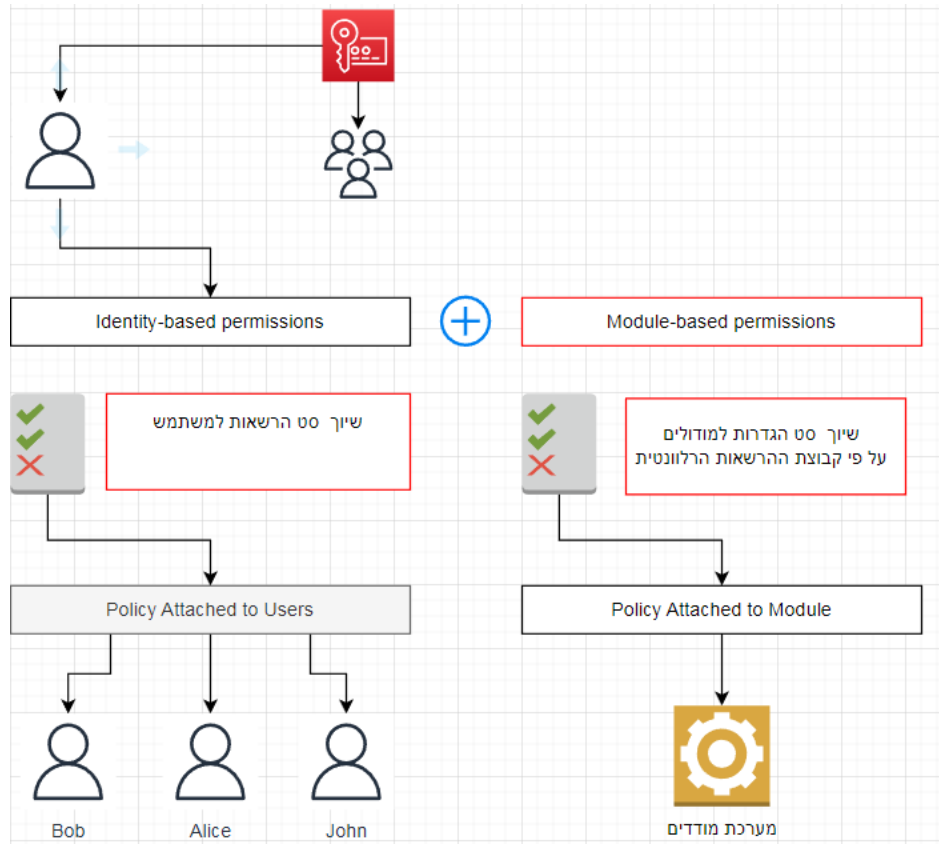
Identity-based permissions

Module-based permissions

שיוך סט הרשאות למשתמש

שיוך סט הגדרות למודולים
על פי קבוצת ההרשאות הרלוונטית

Policy Attached to Users

Policy Attached to Module

Bob

Alice

John

מערכת מודדים